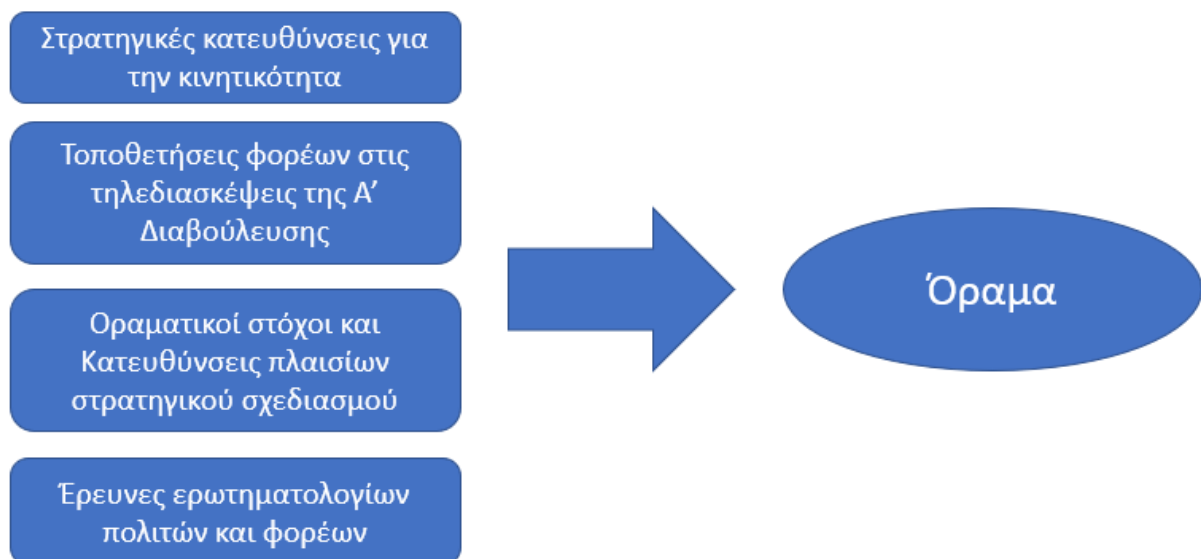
Στρατηγικές κατευθύνσεις για την κινητικότητα

Τοποθετήσεις φορέων στις τηλεδιασκέψεις της Α’ Διαβούλευσης

Οραματικοί στόχοι και Κατευθύνσεις πλαισίων στρατηγικού σχεδιασμού

Έρευνες ερωτηματολογίων πολιτών και φορέων

Όραμα